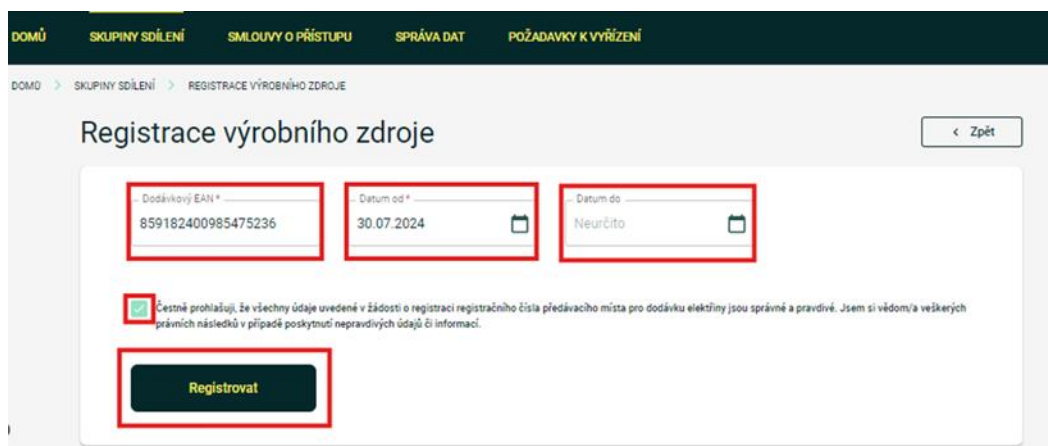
DOMŮ SKUPINY SDÍLENÍ SMLOUVY O PŘÍSTUPU SPRÁVA DAT POŽADAVKY K VYŘÍZENÍ

DOMŮ > SKUPINY SDÍLENÍ > REGISTRACE VÝROBNÍHO ZDROJE

Registrace výrobního zdroje

< Zpět

Dodávkový EAN *
859182400985475236

Datum od *
30.07.2024

Datum do
Neurčito

Čestně prohlašuji, že všechny údaje uvedené v žádosti o registraci registračního čísla předávacího místa pro dodávku elektřiny jsou správné a pravdivé. Jsem si vědom/a veškerých právních následků v případě poskytnutí nepravdivých údajů či informací.

Registrovat